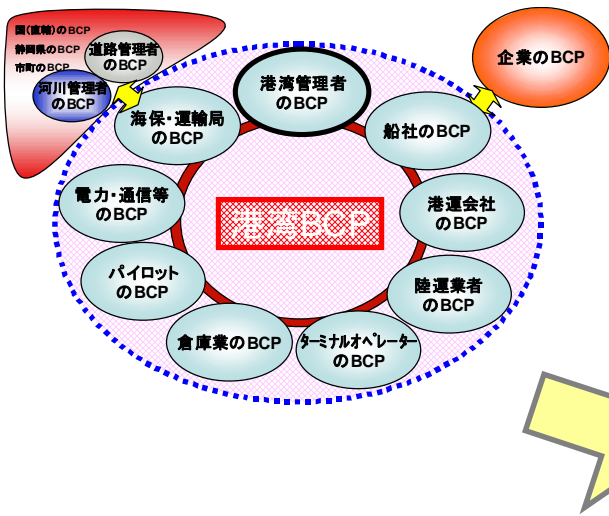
国(直轄)のBCP
静岡県のBCP
市町のBCP
道路管理者のBCP
河川管理者のBCP
企業のBCP
港湾管理者のBCP
海保・運輸局のBCP
船社のBCP
電力・通信等のBCP
港湾BCP
港運会社のBCP
パイロットのBCP
陸運業者のBCP
倉庫業のBCP
ターミナルオペレーターのBCP